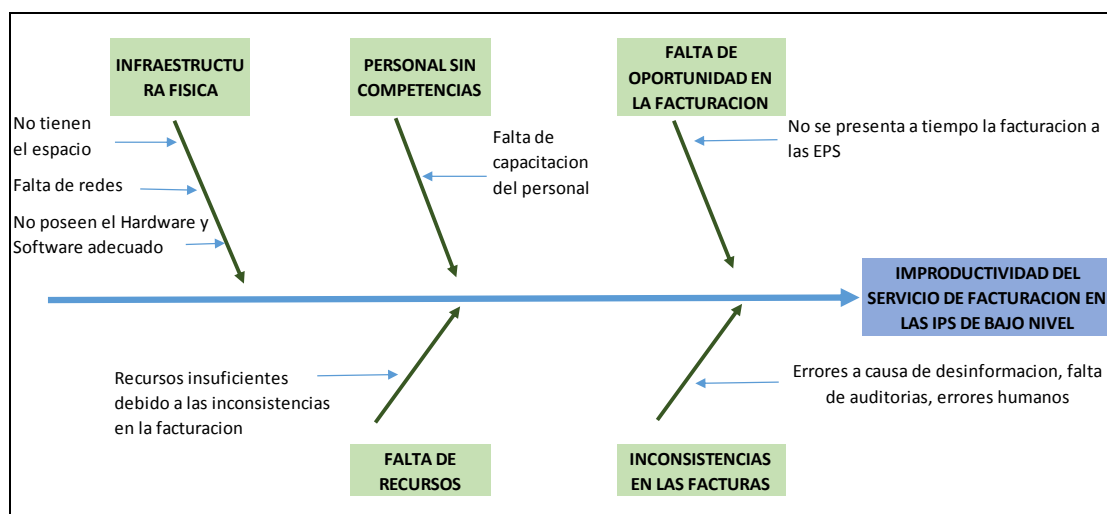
INFRAESTRUCTURA FISICA

No tienen el espacio

Falta de redes

No poseen el Hardware y Software adecuado

PERSONAL SIN COMPETENCIAS

Falta de capacitacion del personal

FALTA DE OPORTUNIDAD EN LA FACTURACION

No se presenta a tiempo la facturacion a las EPS

IMPRODUCTIVIDAD DEL SERVICIO DE FACTURACION EN LAS IPS DE BAJO NIVEL

Recursos insuficientes debido a las inconsistencias en la facturacion

FALTA DE RECURSOS

Errores a causa de desinformacion, falta de auditorias, errores humanos

INCONSISTENCIAS EN LAS FACTURAS